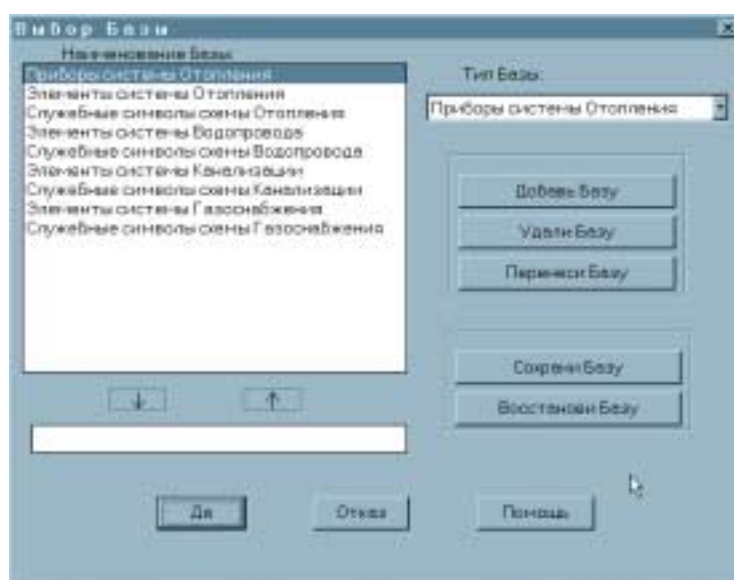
Выбор Базы

Наименование Базы:

Приборы системы Отопления
Элементы системы Отопления
Служебные символы схемы Отопления
Элементы системы Водопровода
Служебные символы схемы Водопровода
Элементы системы Канализации
Служебные символы схемы Канализации
Элементы системы Газоснабжения
Служебные символы схемы Газоснабжения

Тип Базы:

Приборы системы Отопления

Добавь Базу

Удали Базу

Перенеси Базу

Сохрани Базу

Восстанови Базу

↓

↑

Да

Отказ

Помощь